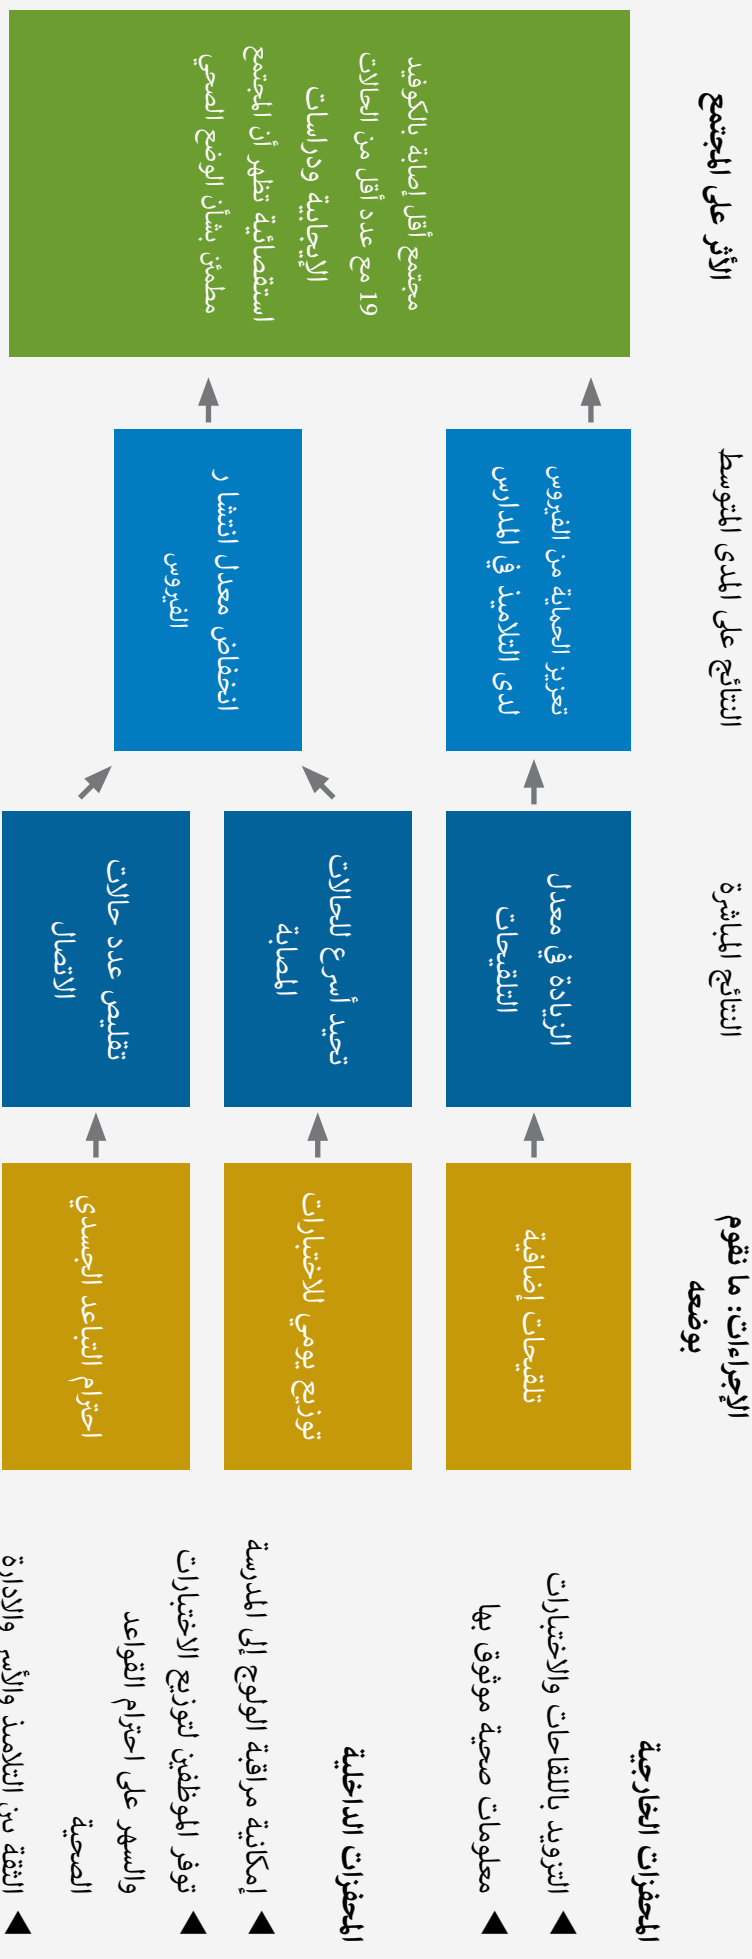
المحفزات الخارجية
▶ التزويد باللقاحات والاختبارات
▶ معلومات صحية موثوق بها

المحفزات الداخلية
▶ إمكانية مراقبة الولوج إلى المدرسة
▶ توفر الموظفين لتوزيع الاختبارات والسهر على احترام القواعد الصحية
▶ الثقة بين التلاميذ والأسر والإدارة

الإجراءات: ما نقوم بوضعه

تلقيحات إضافية

توزيع يومي للاختبارات

احترام التباعد الجسدي

النتائج المباشرة

الزيادة في معدل التلقيحات

تحديد أسرع للحالات المصابة

تقليص عدد حالات الاتصال

النتائج على المدى المتوسط

تعزيز الحماية من الفيروس لدى التلاميذ في المدارس

انخفاض معدل انتشا ر الفيروس

الأثر على المجتمع

مجتمع أقل إصابة بالكوفيد 19 مع عدد أقل من الحالات الإيجابية ودراسات استقصائية تظهر أن المجتمع مطمئن بشأن الوضع الصحي